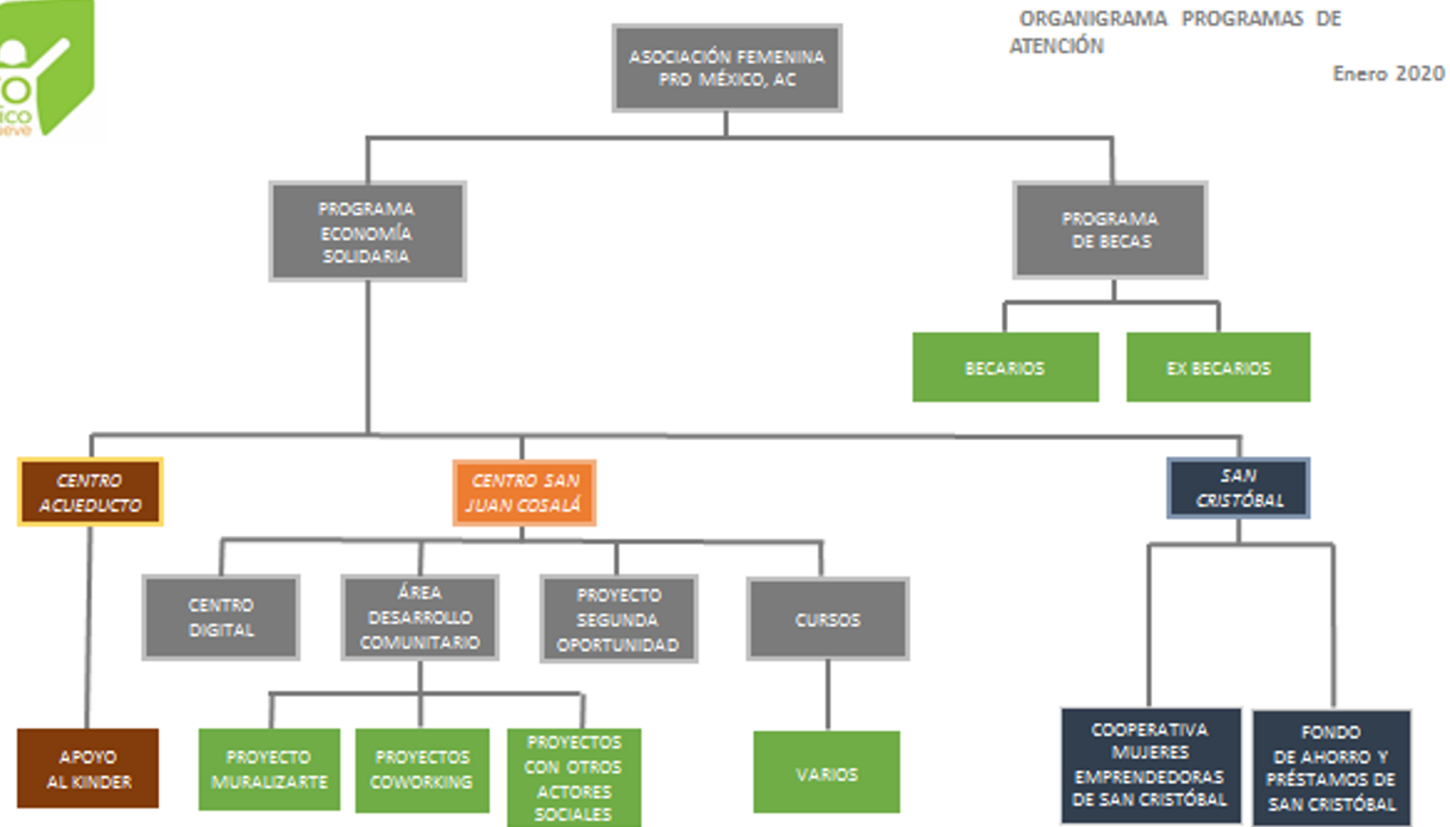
O
ico
ueve

ORGANIGRAMA PROGRAMAS DE ATENCIÓN

Enero 2020

ASOCIACIÓN FEMENINA PRO MÉXICO, AC

PROGRAMA ECONOMÍA SOLIDARIA

PROGRAMA DE BECAS

BECARIOS

EX BECARIOS

CENTRO ACUEDUCTO

CENTRO SAN JUAN COSALÁ

SAN CRISTÓBAL

CENTRO DIGITAL

ÁREA DESARROLLO COMUNITARIO

PROYECTO SEGUNDA OPORTUNIDAD

CURSOS

APOYO AL KINDER

PROYECTO MURALIZARTE

PROYECTOS COWORKING

PROYECTOS CON OTROS ACTORES SOCIALES

VARIOS

COOPERATIVA MUJERES EMPRENDEDORAS DE SAN CRISTÓBAL

FONDO DE AHORRO Y PRÉSTAMOS DE SAN CRISTÓBAL